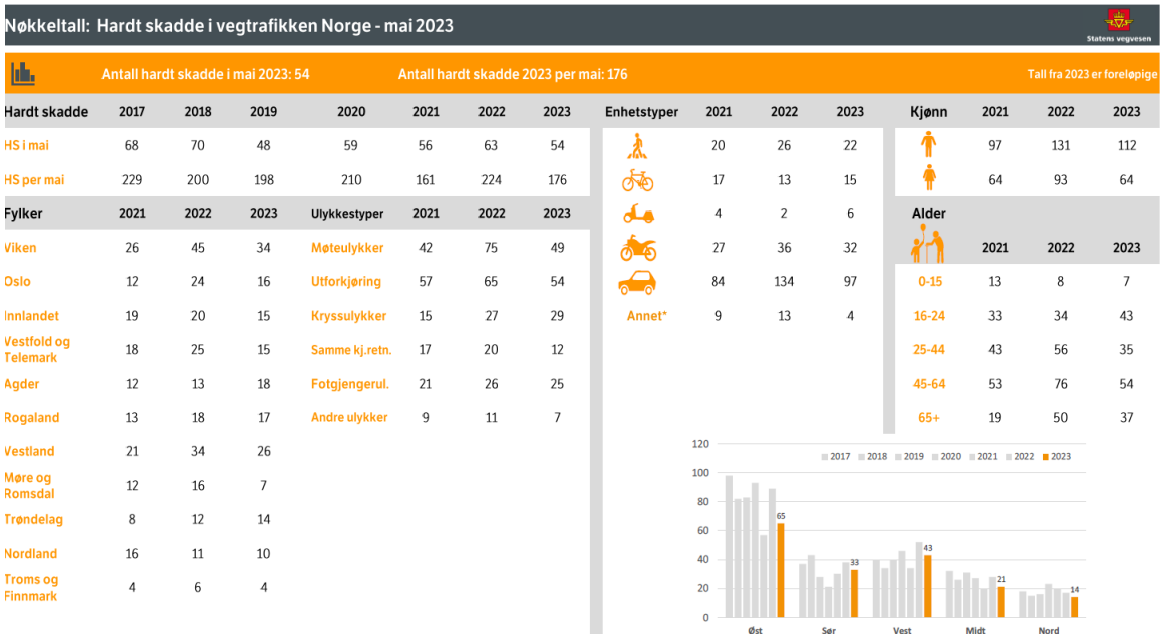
Nøkkeltall: Hardt skadde i vegtrafikken Norge - mai 2023

Statens vegvesen

Antall hardt skadde i mai 2023: 54

Antall hardt skadde 2023 per mai: 176

Tall fra 2023 er foreløpige

| Hardt skadde | 2017 | 2018 | 2019 | 2020 | 2021 | 2022 | 2023 |
|---|---|---|---|---|---|---|---|
| HS i mai | 68 | 70 | 48 | 59 | 56 | 63 | 54 |
| HS per mai | 229 | 200 | 198 | 210 | 161 | 224 | 176 |

| Fylker | 2021 | 2022 | 2023 |
|---|---|---|---|
| Viken | 26 | 45 | 34 |
| Oslo | 12 | 24 | 16 |
| Innlandet | 19 | 20 | 15 |
| Vestfold og Telemark | 18 | 25 | 15 |
| Agder | 12 | 13 | 18 |
| Rogaland | 13 | 18 | 17 |
| Vestland | 21 | 34 | 26 |
| Møre og Romsdal | 12 | 16 | 7 |
| Trøndelag | 8 | 12 | 14 |
| Nordland | 16 | 11 | 10 |
| Troms og Finnmark | 4 | 6 | 4 |

| Ulykkestyper | 2021 | 2022 | 2023 |
|---|---|---|---|
| Møteulykker | 42 | 75 | 49 |
| Utforkjøring | 57 | 65 | 54 |
| Kryssulykker | 15 | 27 | 29 |
| Samme kj.retn. | 17 | 20 | 12 |
| Fotgjengerul. | 21 | 26 | 25 |
| Andre ulykker | 9 | 11 | 7 |

| Enhetstyper | 2021 | 2022 | 2023 |
|---|---|---|---|
| | 20 | 26 | 22 |
| | 17 | 13 | 15 |
| | 4 | 2 | 6 |
| | 27 | 36 | 32 |
| | 84 | 134 | 97 |
| Annet* | 9 | 13 | 4 |

| Kjønn | 2021 | 2022 | 2023 |
|---|---|---|---|
| | 97 | 131 | 112 |
| | 64 | 93 | 64 |

| Alder | 2021 | 2022 | 2023 |
|---|---|---|---|
| 0-15 | 13 | 8 | 7 |
| 16-24 | 33 | 34 | 43 |
| 25-44 | 43 | 56 | 35 |
| 45-64 | 53 | 76 | 54 |
| 65+ | 19 | 50 | 37 |

120
100
80
60
40
20
0
2017 2018 2019 2020 2021 2022 2023
65
33
43
21
14
Øst Sør Vest Midt Nord